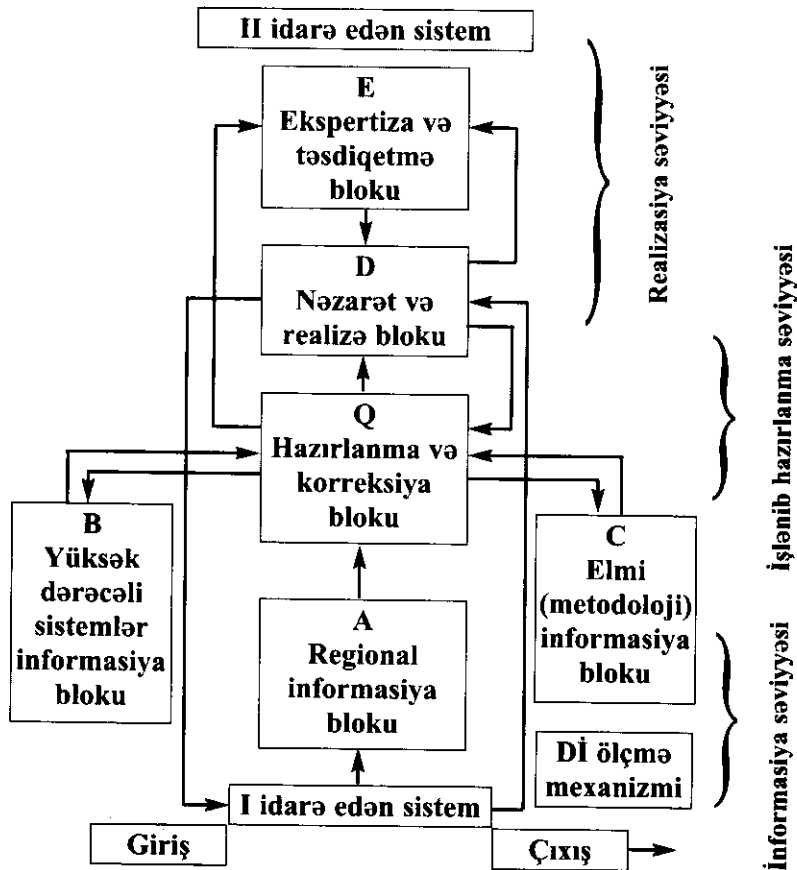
II idarə edən sistem

E
Ekspertiza və təsdiqetmə bloku

D
Nəzarət və realizə bloku

Q
Hazırlanma və korreksiya bloku

B
Yüksək dərəcəli sistemlər informasiya bloku

C
Elmi (metodoloji) informasiya bloku

A
Regional informasiya bloku

Dİ ölçmə mexanizmi

I idarə edən sistem

Giriş

Çıxış

Realizasiya səviyyəsi

İşlənib hazırlanma səviyyəsi

İnformasiya səviyyəsi